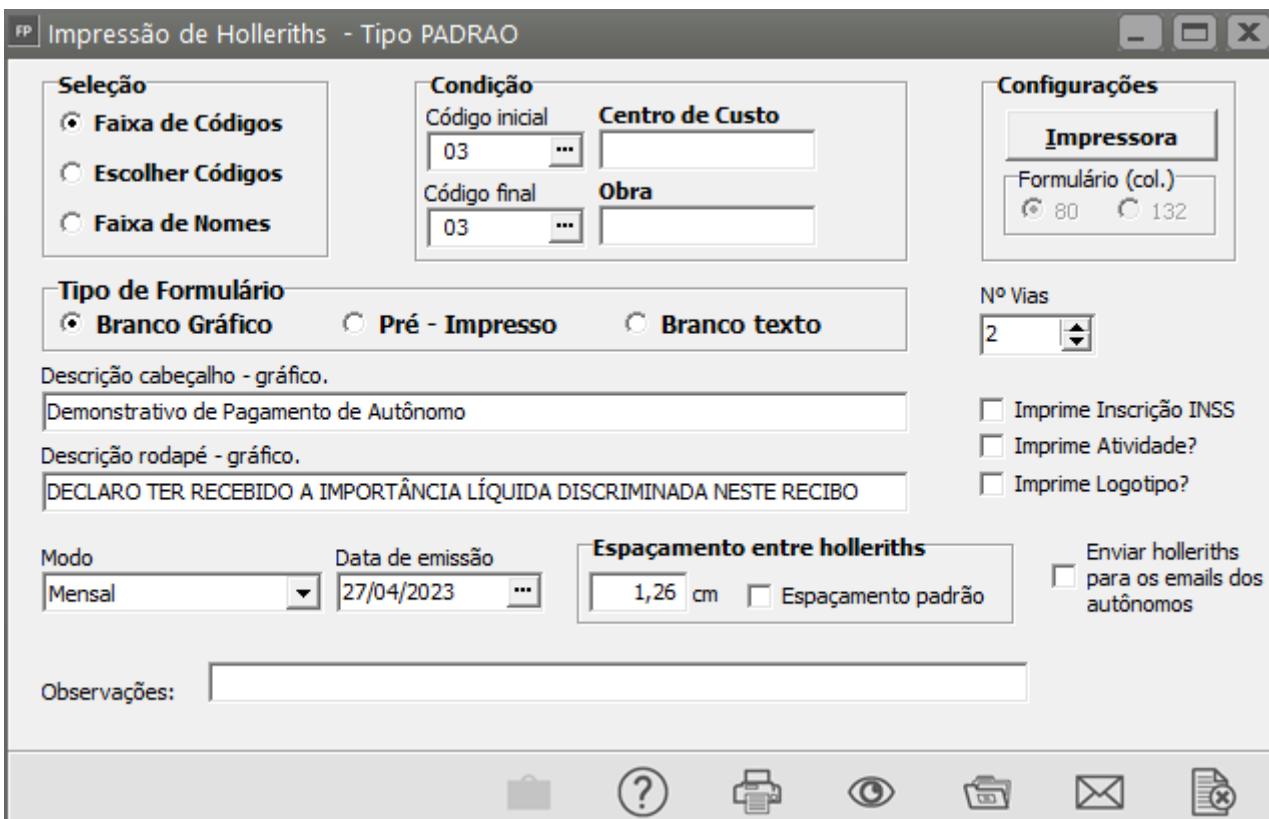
FP Impressão de Holleriths - Tipo PADRAO

Seleção
Faixa de Códigos
Escolher Códigos
Faixa de Nomes

Condição
Código inicial
03
Centro de Custo
Código final
03
Obra

Configurações
Impressora
Formulário (col.)
80
132

Tipo de Formulário
Branco Gráfico
Pré - Impresso
Branco texto

Nº Vias
2

Descrição cabeçalho - gráfico.
Demonstrativo de Pagamento de Autônomo

Descrição rodapé - gráfico.
DECLARO TER RECEBIDO A IMPORTÂNCIA LÍQUIDA DISCRIMINADA NESTE RECIBO

Imprime Inscrição INSS
Imprime Atividade?
Imprime Logotipo?

Modo
Mensal
Data de emissão
27/04/2023

Espaçamento entre holleriths
1,26 cm
Espaçamento padrão

Enviar holleriths para os emails dos autônomos

Observações: